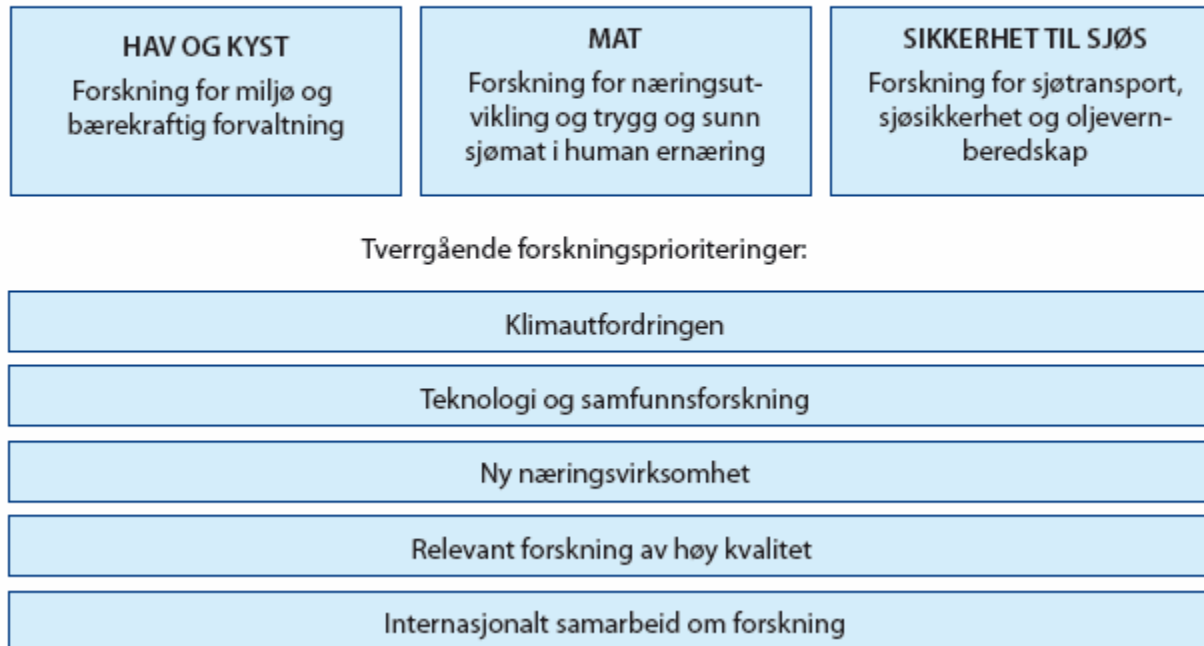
HAV OG KYST
Forskning for miljø og bærekraftig forvaltning

MAT
Forskning for næringsutvikling og trygg og sunn sjømat i human ernæring

SIKKERHET TIL SJØS
Forskning for sjøtransport, sjøsikkerhet og oljevernberedskap

Tverrgående forskningsprioriteringer:

Klimautfordringen

Teknologi og samfunnsforskning

Ny næringsvirksomhet

Relevant forskning av høy kvalitet

Internasjonalt samarbeid om forskning